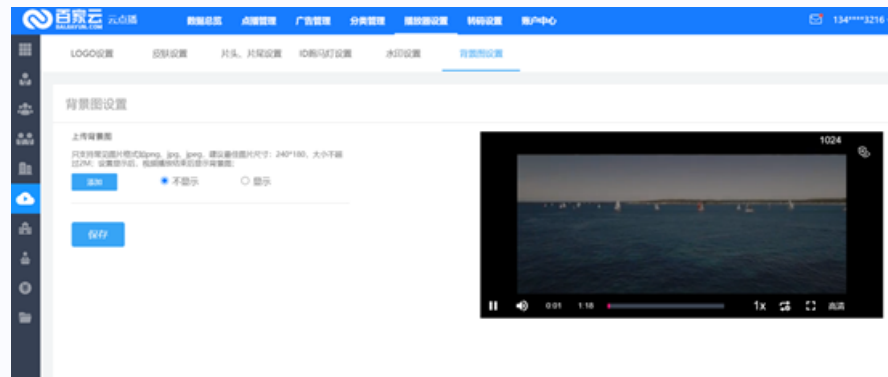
百家云 云点播 BAIJIAYUN.COM

数据总览 点播管理 广告管理 分类管理 播放器设置 转码设置 账户中心

134****3216

LOGO设置 皮肤设置 片头、片尾设置 ID跑马灯设置 水印设置 背景图设置

背景图设置

上传背景图

只支持常见图片格式如png、jpg、jpeg，建议最佳图片尺寸：240*180，大小不超过2M；设置显示后，视频播放结束后显示背景图。

添加

不显示

显示

保存

1024

0:01 1:18

1x

高清